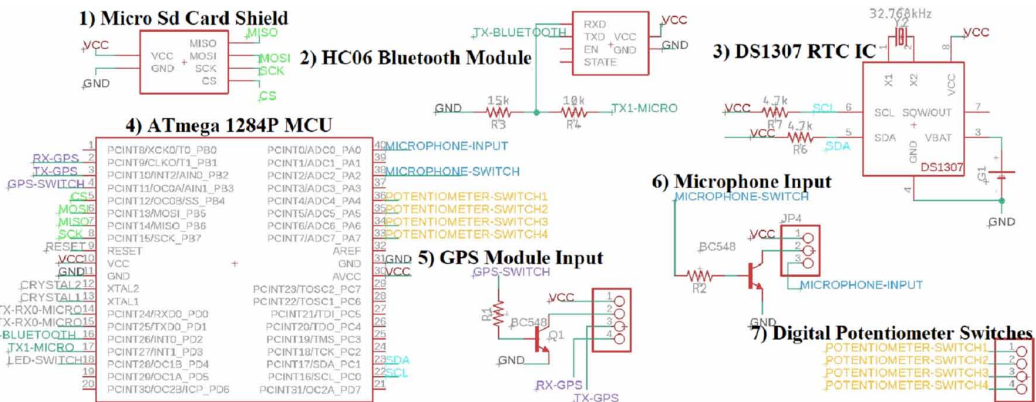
1) Micro Sd Card Shield

VCC
VCC
GND
MISO
MOSI
SCK
CS
MISO
MOSI
SCK
CS

2) HC06 Bluetooth Module

TX-BLUETOOTH
RXD
TXD
EN
STATE
VCC
GND
VCC
GND
GND
15k
R3
10k
R4
TX1-MICRO

3) DS1307 RTC IC

32.768kHz
Y2
VCC
X1
X2
VCC
8
VCC
4.7k
R7
SCL
6
SCL
SQW/OUT
7
VCC
4.7k
R6
SDA
5
SDA
VBAT
3
GND
DS1307
4
G1
GND

4) ATmega 1284P MCU

RX-GPS
TX-GPS
GPS-SWITCH
CS
MOSI
MISO
SCK
RESET
VCC
GND
CRYSTAL1
CRYSTAL1
TX-RX0-MICRO
TX-RX0-MICRO
BLUETOOTH
TX1-MICRO
LED-SWITCH
1
2
3
4
5
6
7
8
9
10
11
12
13
14
15
16
17
18
19
20
PCINT8/XCK0/T0_PB0
PCINT9/CLKO/T1_PB1
PCINT10/INT2/AIN0_PB2
PCINT11/OC0A/AIN1_PB3
PCINT12/OC0B/SS_PB4
PCINT13/MOSI_PB5
PCINT14/MISO_PB6
PCINT15/SCK_PB7
RESET
VCC
GND
XTAL2
XTAL1
PCINT24/RXD0_PD0
PCINT25/TXD0_PD1
PCINT26/INT0_PD2
PCINT27/INT1_PD3
PCINT28/OC1B_PD4
PCINT29/OC1A_PD5
PCINT30/OC2B/ICP_PD6
PCINT0/ADC0_PA0
PCINT1/ADC1_PA1
PCINT2/ADC2_PA2
PCINT3/ADC3_PA3
PCINT4/ADC4_PA4
PCINT5/ADC5_PA5
PCINT6/ADC6_PA6
PCINT7/ADC7_PA7
AREF
GND
AVCC
PCINT23/TOSC2_PC7
PCINT22/TOSC1_PC6
PCINT21/TDI_PC5
PCINT20/TDO_PC4
PCINT19/TMS_PC3
PCINT18/TCK_PC2
PCINT17/SDA_PC1
PCINT16/SCL_PC0
PCINT31/OC2A_PD7
40
39
38
37
36
35
34
33
32
31
30
29
28
27
26
25
24
23
22
21
MICROPHONE-INPUT
MICROPHONE-SWITCH
POTENTIOMETER-SWITCH1
POTENTIOMETER-SWITCH2
POTENTIOMETER-SWITCH3
POTENTIOMETER-SWITCH4
GND
VCC
SDA
SCL

5) GPS Module Input

GPS-SWITCH
R1
VCC
BC548
Q1
GND
1
2
3
4
RX-GPS
TX-GPS

6) Microphone Input

MICROPHONE-SWITCH
JP4
BC548
VCC
1
2
3
R2
MICROPHONE-INPUT
GND

7) Digital Potentiometer Switches

POTENTIOMETER-SWITCH1
POTENTIOMETER-SWITCH2
POTENTIOMETER-SWITCH3
POTENTIOMETER-SWITCH4
1
2
3
4